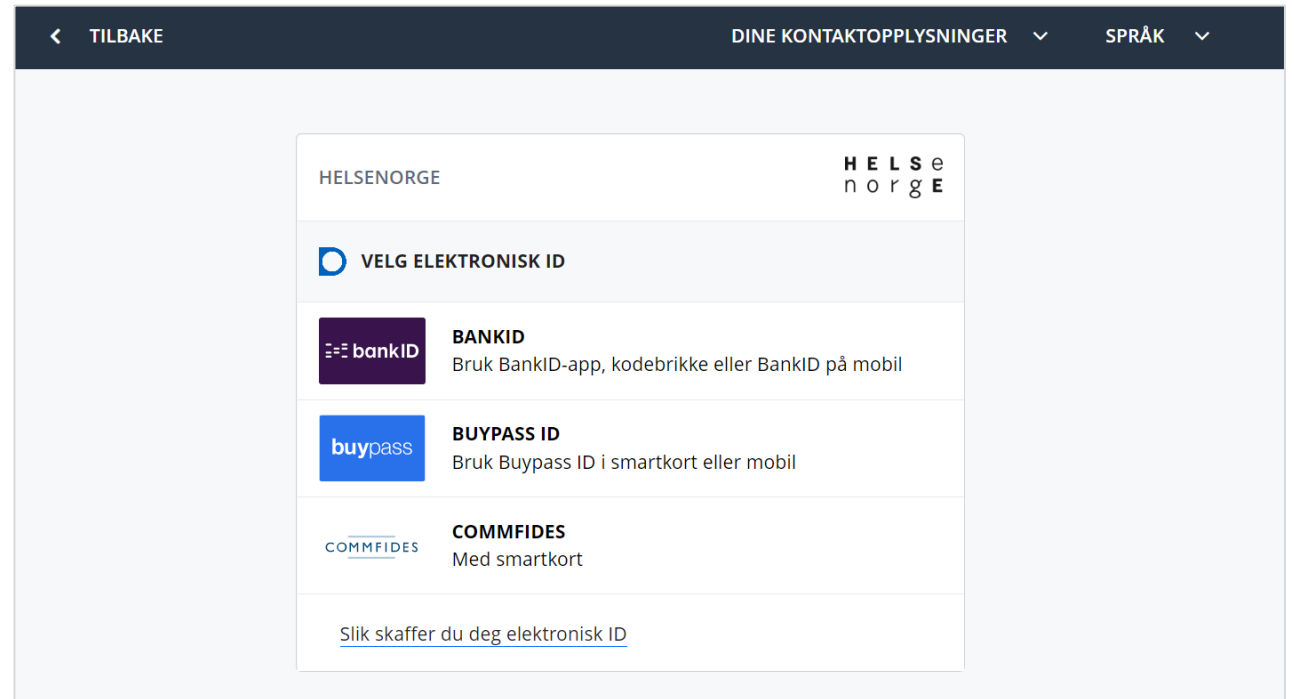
TILBAKE

DINE KONTAKTOPPLYSNINGER

SPRÅK

HELSENORGE

HELSe
norgE

VELG ELEKTRONISK ID

bankID

BANKID
Bruk BankID-app, kodebrikke eller BankID på mobil

buypass

BUYPASS ID
Bruk Buypass ID i smartkort eller mobil

COMMFIDES

COMMFIDES
Med smartkort

Slik skaffer du deg elektronisk ID